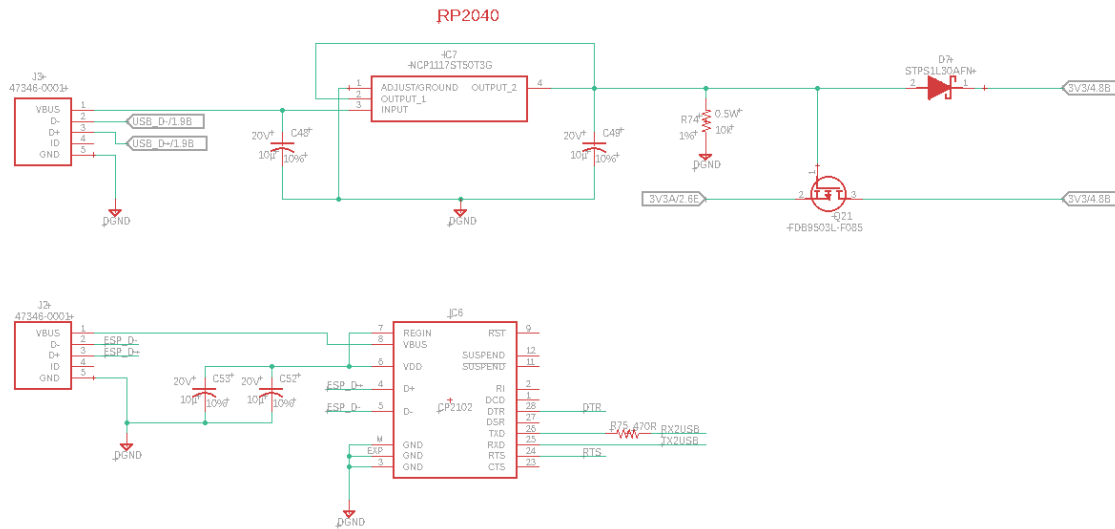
RP2040

IC7
NCP1117ST50T3G
1 ADJUST/GROUND
2 OUTPUT_1
3 INPUT
OUTPUT_2 4

J3
47346-0001
VBUS 1
D- 2
D+ 3
ID 4
GND 5
USB_D-/1.9B
USB_D+/1.9B
DGND

20V C48
10µ 10%
20V C49
10µ 10%
DGND

R74 0.5W
1% 10k
DGND

D7
STPS1L30AFN
2 1
3V3/4.8B

3V3A/2.6E
1
2 3
Q21
FDB9503L-F085
3V3/4.8B

J2
47346-0001
VBUS 1
D- 2
D+ 3
ID 4
GND 5
ESP_D-
ESP_D+
DGND

20V C53
10µ 10%
20V C52
10µ 10%

IC6
7 REGIN
8 VBUS
6 VDD
ESP_D+ 4 D+
ESP_D- 5 D-
CP2102
M GND
EXP GND
3 GND
DGND

RST 9
SUSPEND 12
SUSPEND 11
RI 2
DCD 1
DTR 28
DSR 27
TXD 26
RXD 25
RTS 24
CTS 23
DTR
R75 470R
RX2USB
TX2USB
RTS